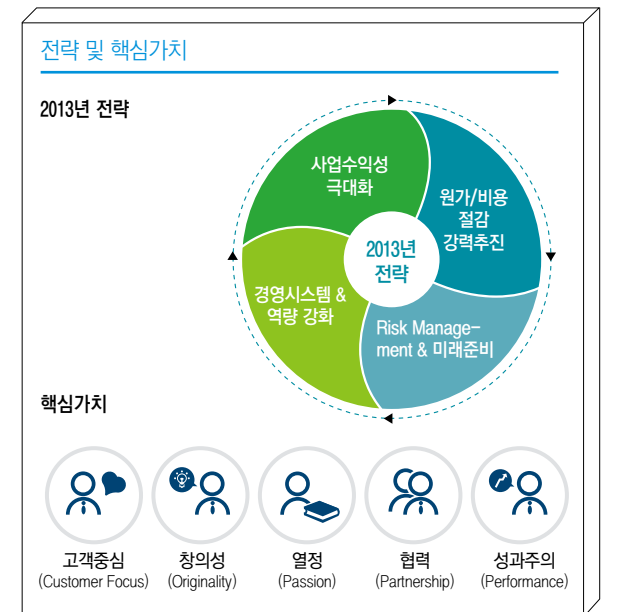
전략 및 핵심가치

2013년 전략

사업수익성 극대화

원가/비용 절감 강력추진

2013년 전략

경영시스템 & 역량 강화

Risk Management & 미래준비

핵심가치

고객중심 (Customer Focus)

창의성 (Originality)

열정 (Passion)

협력 (Partnership)

성과주의 (Performance)